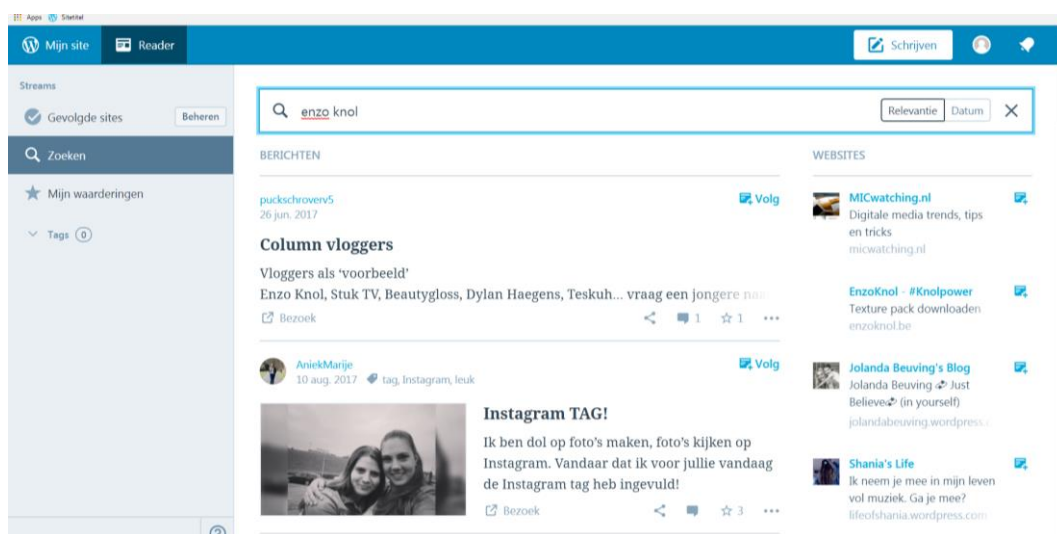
Apps Sitetitel

Mijn site
Reader
Schrijven

Streams
Gevolgde sites
Beheren
Zoeken
Mijn waarderingen
Tags 0

enzo knol
Relevantie
Datum

BERICHTEN

puckschroverv5
26 jun. 2017
Volg
Column vloggers
Vloggers als 'voorbeeld'
Enzo Knol, Stuk TV, Beautygloss, Dylan Haegens, Teskuh... vraag een jongere na
Bezoek
1
1
...

AniekMarije
10 aug. 2017
tag, Instagram, leuk
Volg
Instagram TAG!
Ik ben dol op foto's maken, foto's kijken op Instagram. Vandaar dat ik voor jullie vandaag de Instagram tag heb ingevuld!
Bezoek
3
...

WEBSITES

MICwatching.nl
Digitale media trends, tips en tricks
micwatching.nl

EnzoKnol - #Knolpower
Texture pack downloaden
enzoknol.be

Jolanda Beuving's Blog
Jolanda Beuving Just Believe (in yourself)
jolandabeuving.wordpress.

Shania's Life
Ik neem je mee in mijn leven vol muziek. Ga je mee?
lifeofshania.wordpress.com